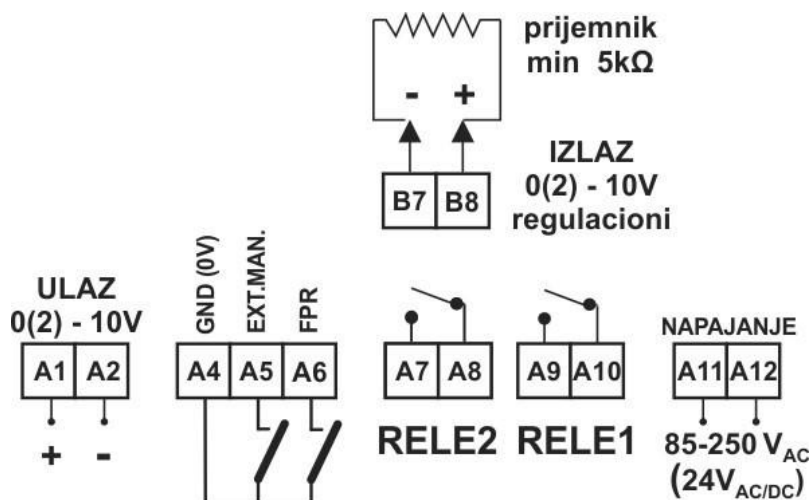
prijemnik
min 5kΩ

- +

IZLAZ
0(2) - 10V
regulacioni

B7 B8

ULAZ
0(2) - 10V

A1 A2

+ -

GND (0V) EXT.MAN. FPR

A4 A5 A6

A7 A8

A9 A10

RELE2 RELE1

NAPAJANJE

A11 A12

85-250 $V_{AC}$
($24V_{AC/DC}$)